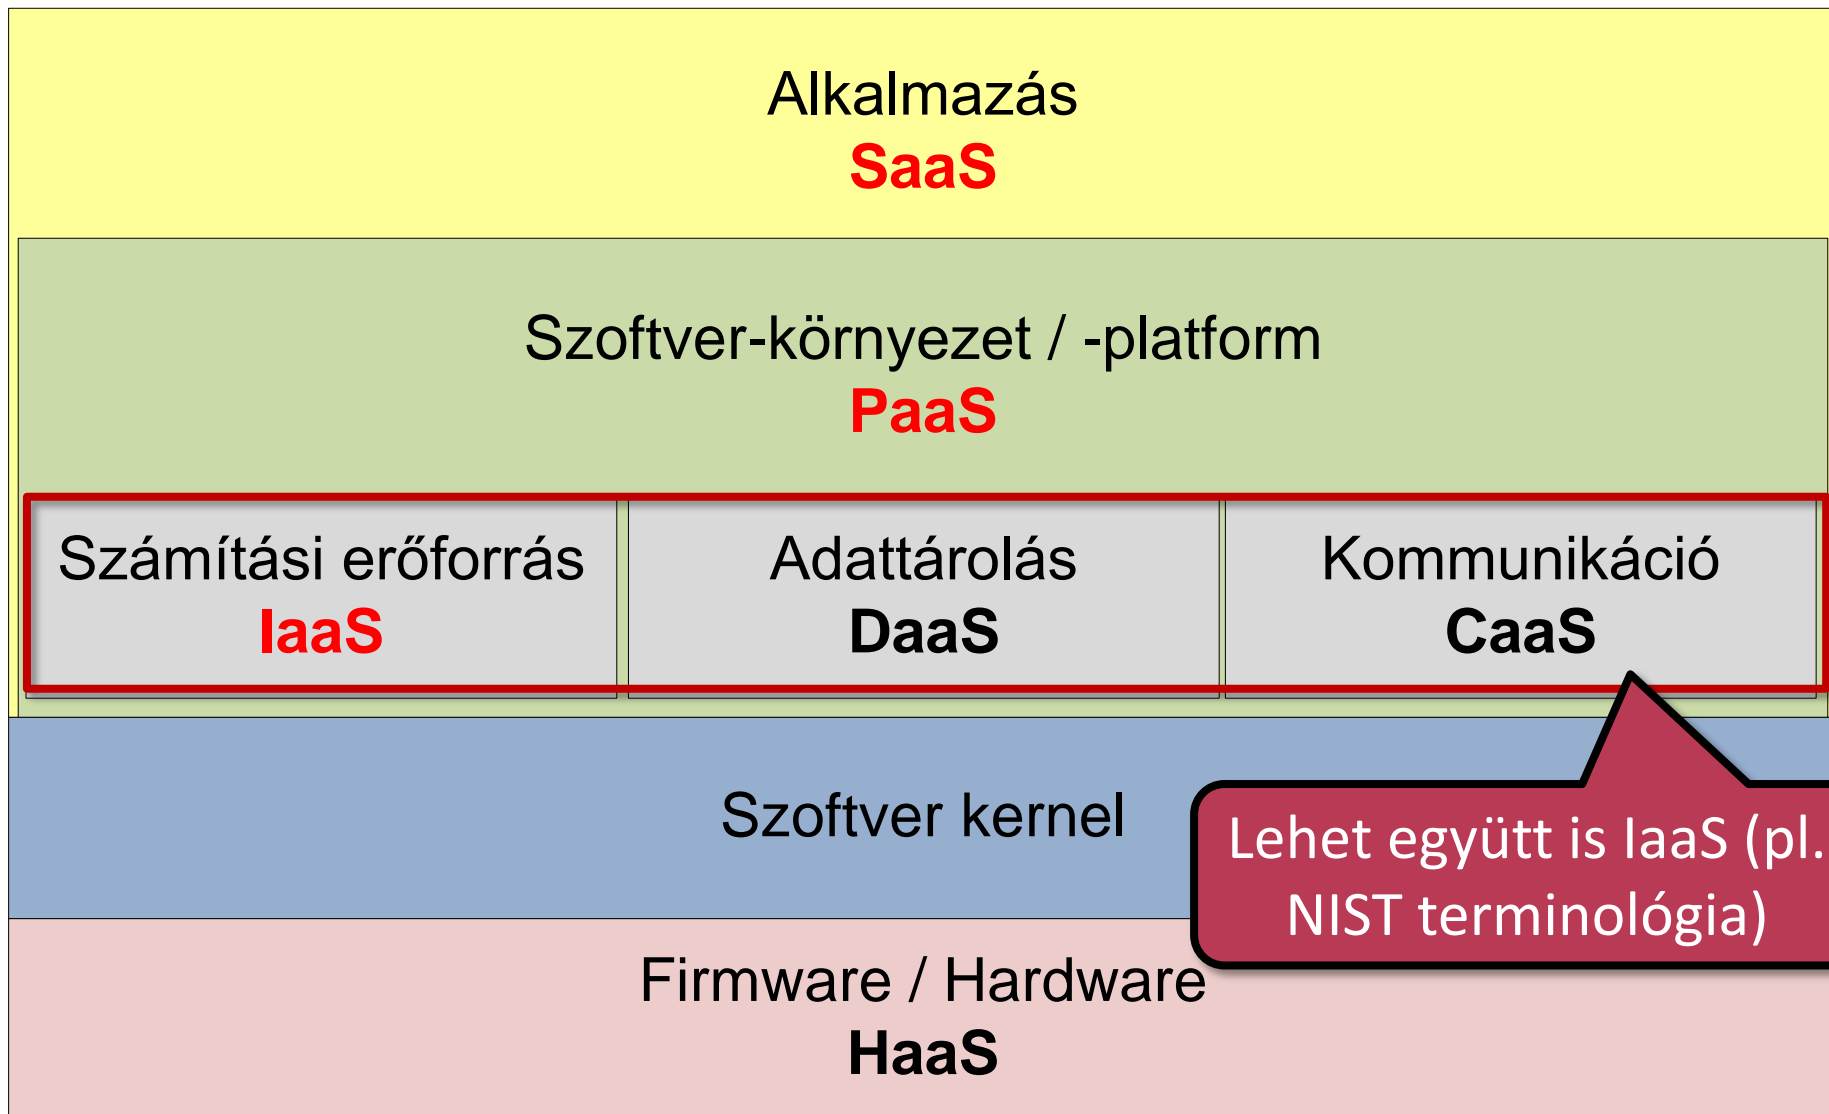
Alkalmazás
SaaS

Szoftver-környezet / -platform
PaaS

Számítási erőforrás
IaaS

Adattárolás
DaaS

Kommunikáció
CaaS

Szoftver kernel

Lehet együtt is IaaS (pl. NIST terminológia)

Firmware / Hardware
HaaS